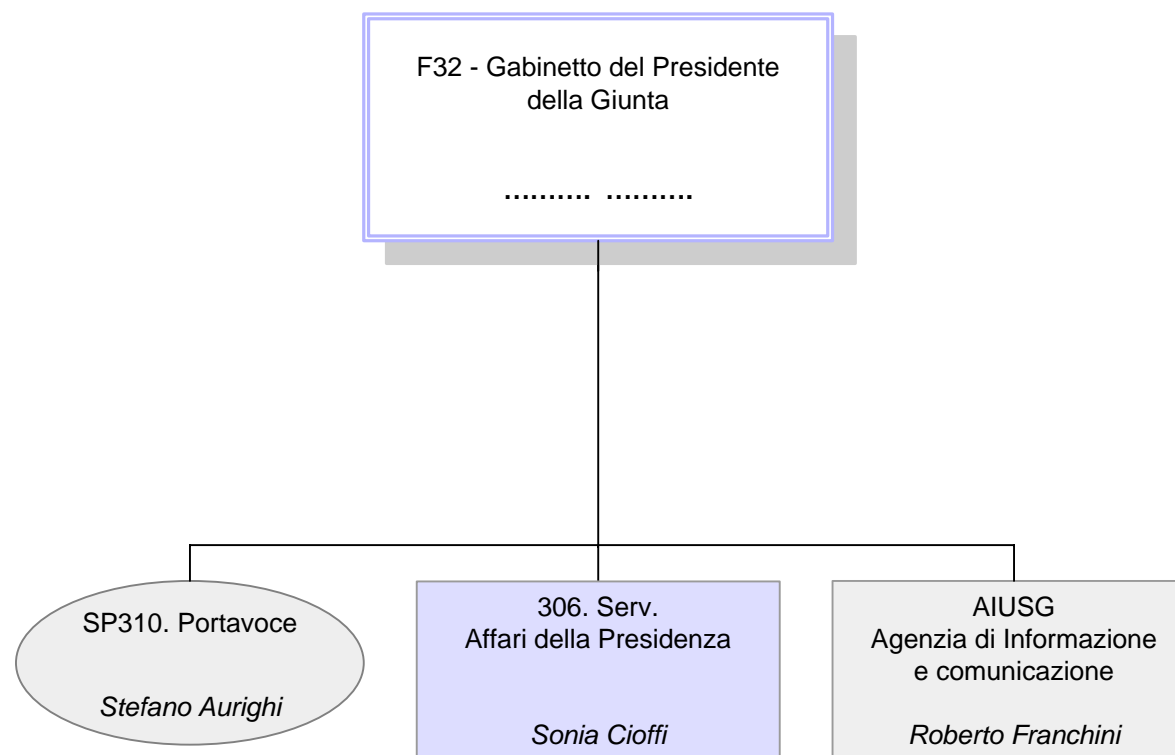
F32 - Gabinetto del Presidente della Giunta

………. ……….

SP310. Portavoce

*Stefano Aurighi*

306. Serv. Affari della Presidenza

*Sonia Cioffi*

AIUSG Agenzia di Informazione e comunicazione

*Roberto Franchini*